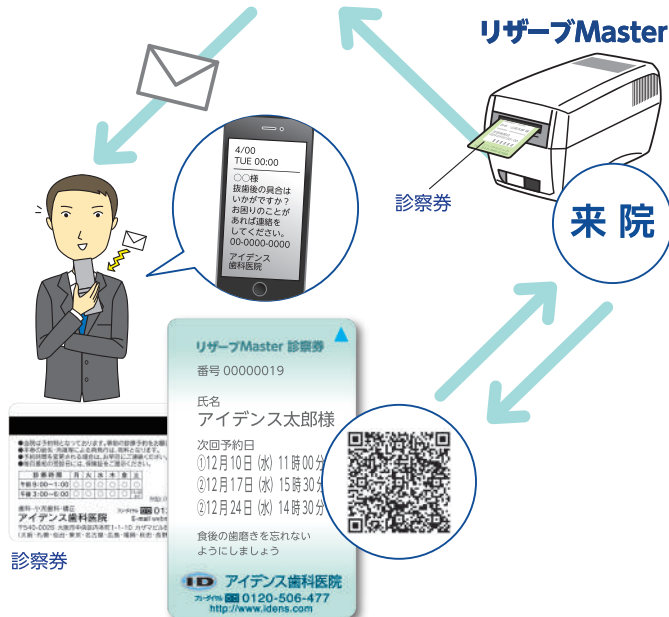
リザーブMaster

診察券

来院

4/00
TUE 00:00
○○様
抜歯後の具合は いかがですか？ お困りのことが あれば連絡を してください。
00-0000-0000
アイデンス 歯科医院

リザーブMaster 診察券

番号 00000019

氏名
アイデンス太郎様

次回予約日
①12月10日 (水) 11時00分
②12月17日 (水) 15時30分
③12月24日 (水) 14時30分

食後の歯磨きを忘れない ようにしましょう

ID アイデンス歯科医院
フリーダイヤル 0120-506-477
http://www.idens.com

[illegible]
午前 9:00〜1:00
午後 3:00〜6:00
アイデンス歯科医院

診察券